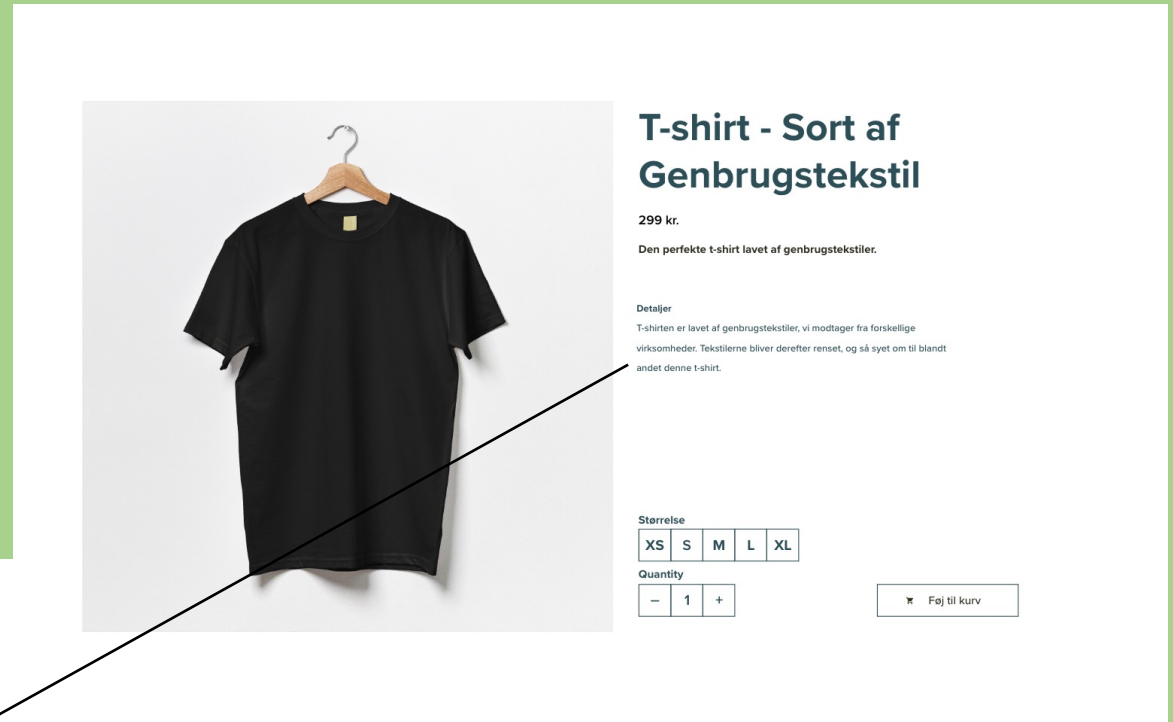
T-shirt - Sort af Genbrugstekstil

299 kr.

Den perfekte t-shirt lavet af genbrugstekstiler.

Detaljer

T-shirten er lavet af genbrugstekstiler, vi modtager fra forskellige virksomheder. Tekstilerne bliver derefter renset, og så syet om til blandt andet denne t-shirt.

Størrelse

| XS | S | M | L | XL |
|---|---|---|---|---|

Quantity

| – | 1 | + |
|---|---|---|

Føj til kurv